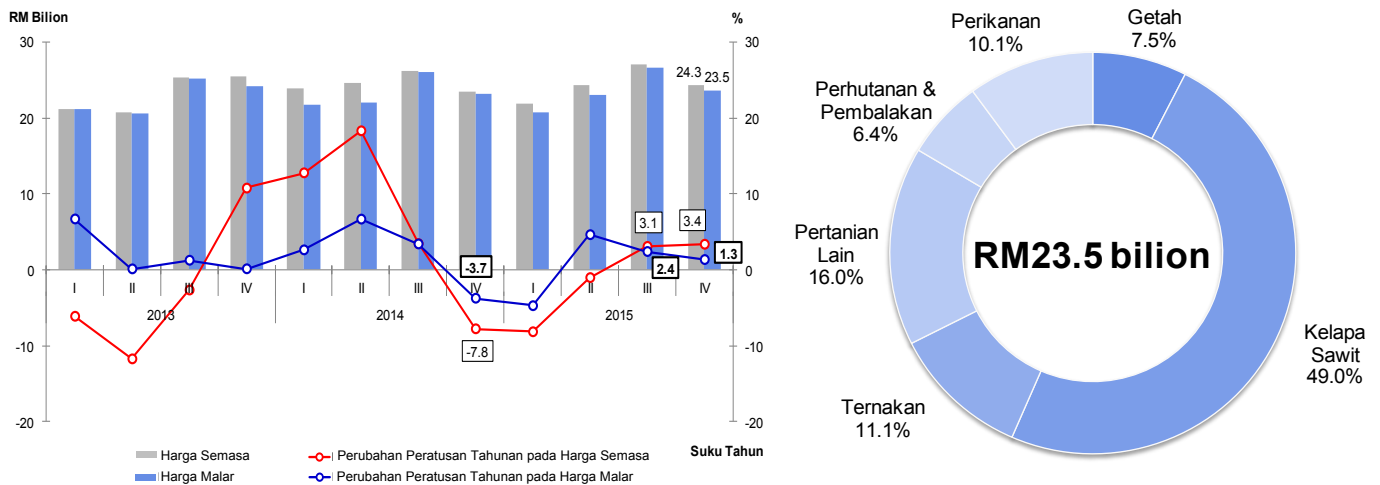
RM Bilion
%
30
20
10
0
-10
-20
30
20
10
0
-10
-20
24.3
23.5
3.1
3.4
-3.7
2.4
1.3
-7.8
I
II
III
IV
I
II
III
IV
I
II
III
IV
2013
2014
2015
Harga Semasa
Harga Malar
Perubahan Peratusan Tahunan pada Harga Semasa
Perubahan Peratusan Tahunan pada Harga Malar
Suku Tahun

Perikanan 10.1%
Getah 7.5%
Perhutanan & Pembalakan 6.4%
Pertanian Lain 16.0%
RM23.5 bilion
Kelapa Sawit 49.0%
Ternakan 11.1%